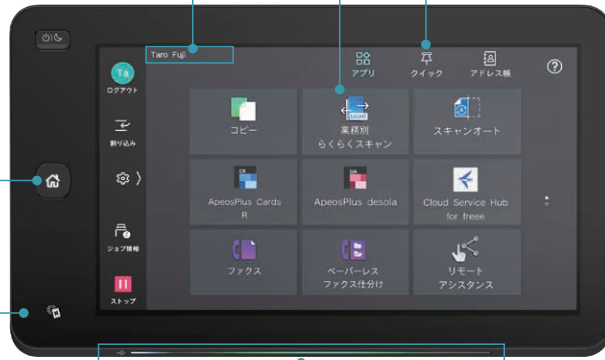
Taro Fuji

アプリ
クイック
アドレス帳

Ta
ログアウト

割り込み

ジョブ情報

ストップ

コピー
業務別
らくらくスキャン
スキャンオート

ApeosPlus Cards R
ApeosPlus desola
Cloud Service Hub for freee

ファクス
ペーパーレス
ファクス仕分け
リモート
アシスタンス